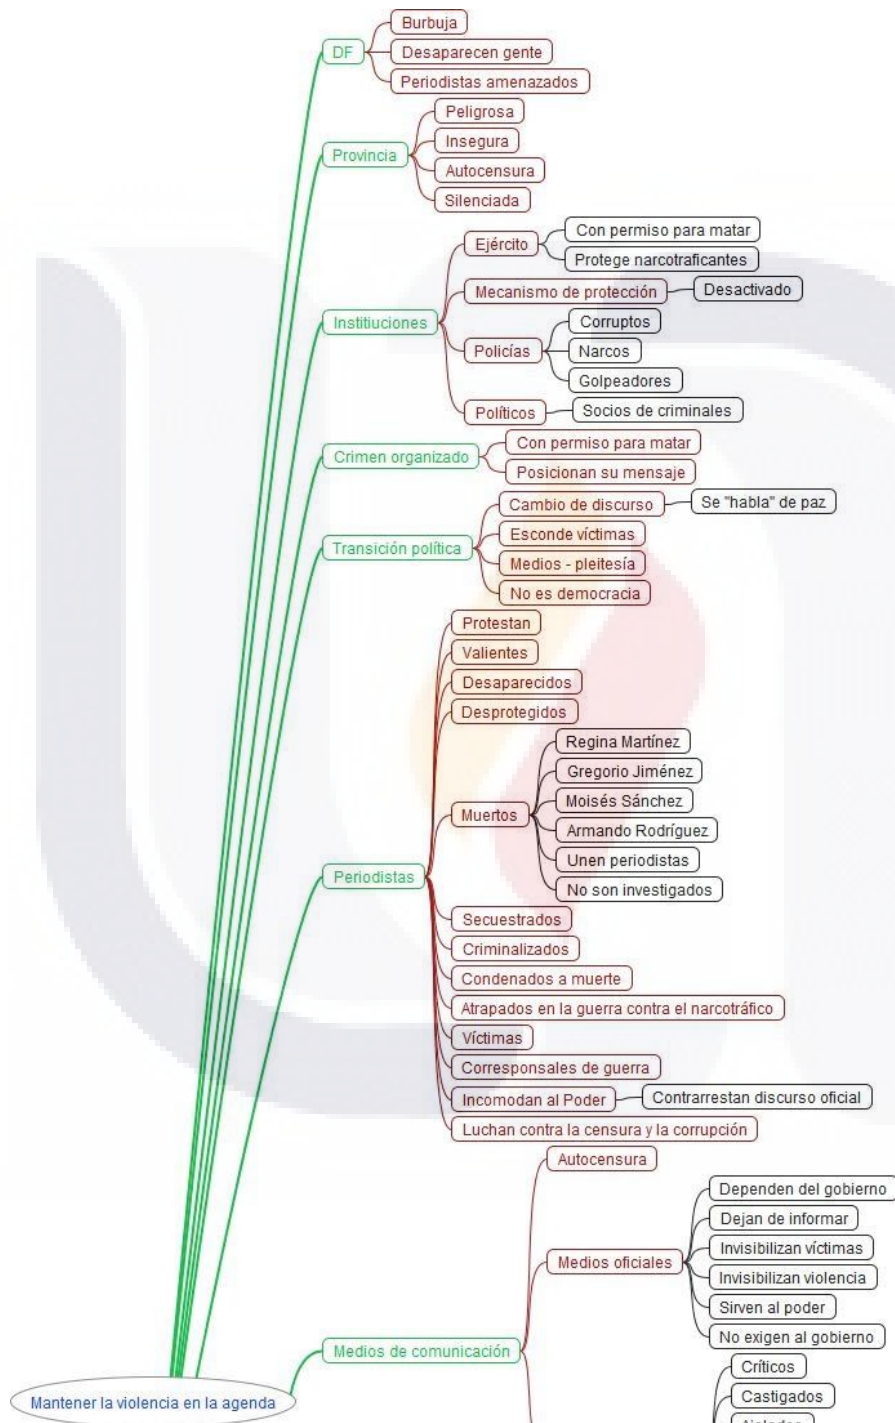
DF
Burbuja
Desaparecen gente
Periodistas amenazados

Provincia
Peligrosa
Insegura
Autocensura
Silenciada

Instituciones
Ejército
Con permiso para matar
Protege narcotraficantes
Mecanismo de protección
Desactivado
Policías
Corruptos
Narcos
Golpeadores
Políticos
Socios de criminales

Crimen organizado
Con permiso para matar
Posicionan su mensaje

Transición política
Cambio de discurso
Se "habla" de paz
Esconde víctimas
Medios - pleitesía
No es democracia

Periodistas
Protestan
Valientes
Desaparecidos
Desprotegidos
Muertos
Regina Martínez
Gregorio Jiménez
Moisés Sánchez
Armando Rodríguez
Unen periodistas
No son investigados
Secuestrados
Criminalizados
Condenados a muerte
Atrapados en la guerra contra el narcotráfico
Víctimas
Corresponsales de guerra
Incomodan al Poder
Contrarrestan discurso oficial
Luchan contra la censura y la corrupción

Medios de comunicación
Autocensura
Medios oficiales
Dependen del gobierno
Dejan de informar
Invisibilizan víctimas
Invisibilizan violencia
Sirven al poder
No exigen al gobierno
Críticos
Castigados
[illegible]

Mantener la violencia en la agenda